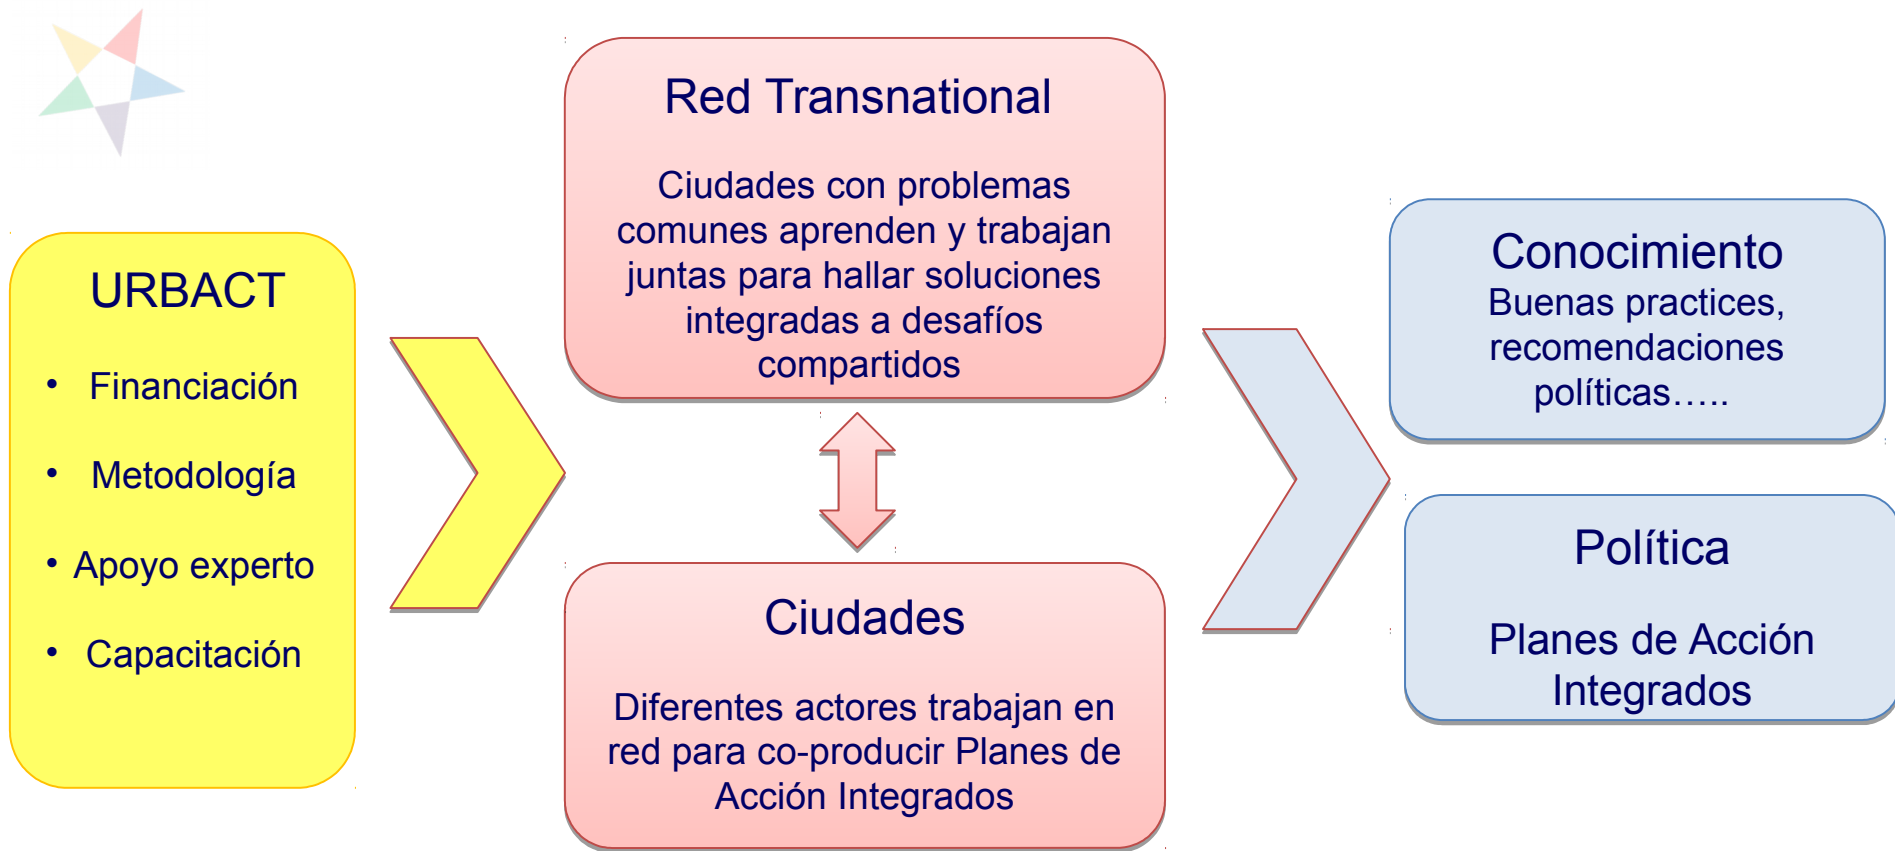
URBACT

- Financiación
- Metodología
- Apoyo experto
- Capacitación

Red Transnational

Ciudades con problemas comunes aprenden y trabajan juntas para hallar soluciones integradas a desafíos compartidos

Ciudades

Diferentes actores trabajan en red para co-producir Planes de Acción Integrados

Conocimiento
Buenas practices, recomendaciones políticas…..

Política

Planes de Acción Integrados